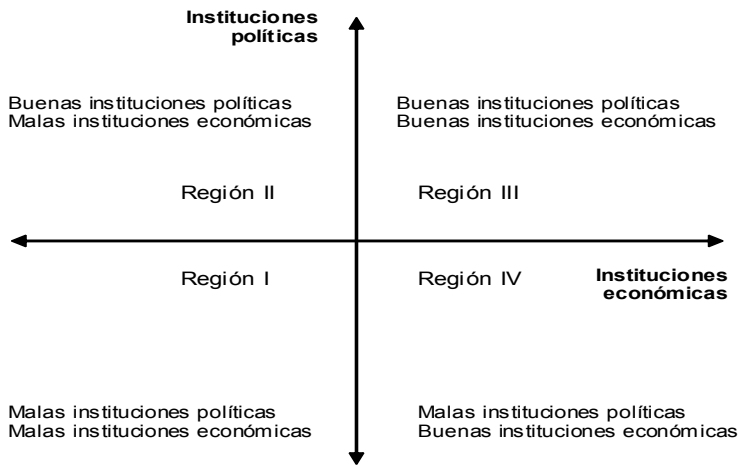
Instituciones políticas

Buenas instituciones políticas
Malas instituciones económicas

Buenas instituciones políticas
Buenas instituciones económicas

Región II

Región III

Región I

Región IV

Instituciones económicas

Malas instituciones políticas
Malas instituciones económicas

Malas instituciones políticas
Buenas instituciones económicas